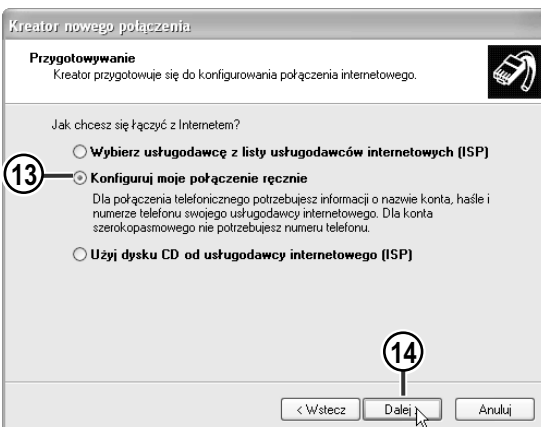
Kreator nowego połączenia

Przygotowywanie
Kreator przygotowuje się do konfigurowania połączenia internetowego.

Jak chcesz się łączyć z Internetem?

Wybierz usługodawcę z listy usługodawców internetowych (ISP)

13

Konfiguruj moje połączenie ręcznie

Dla połączenia telefonicznego potrzebujesz informacji o nazwie konta, haśle i numerze telefonu swojego usługodawcy internetowego. Dla konta szerokopasmowego nie potrzebujesz numeru telefonu.

Użyj dysku CD od usługodawcy internetowego (ISP)

14

< Wstecz    Dalej >    Anuluj